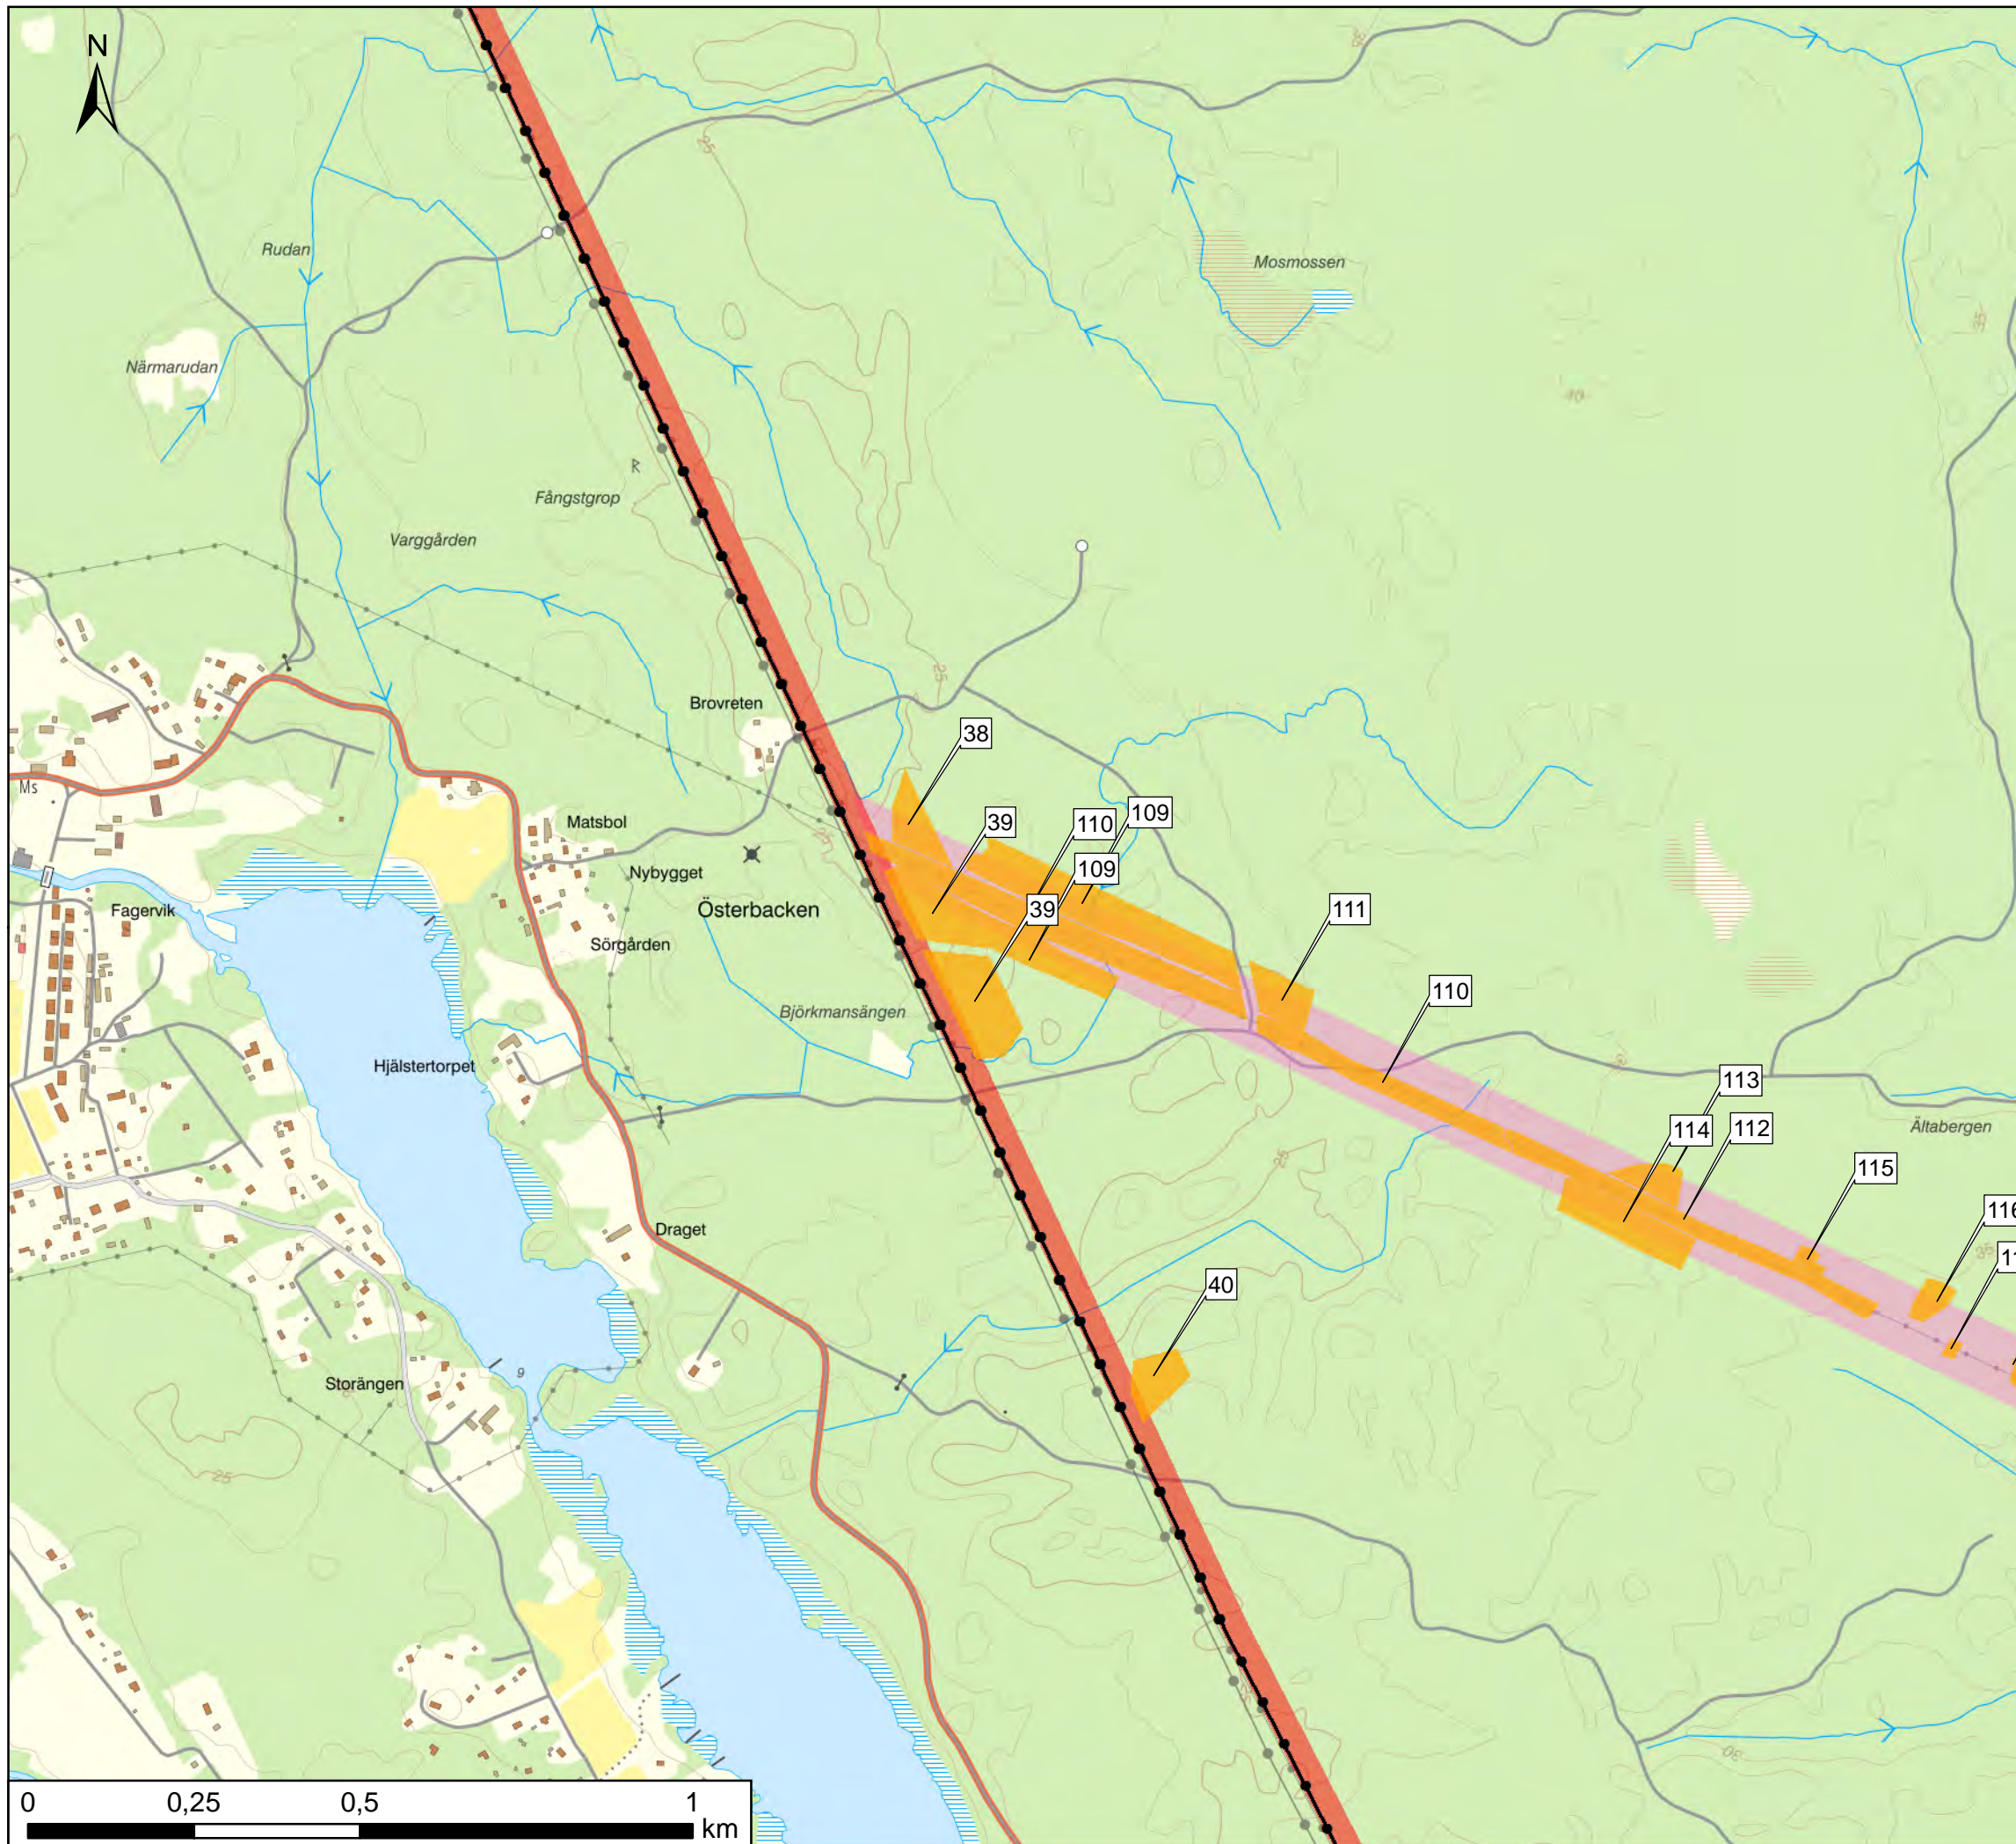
N

Rudan

Närmarudan

Mosmossen

Fångstgrop

Varggården

Brovreten

38

39

110

109

109

39

111

Matsbol

Nybygget

Österbacken

Sörgården

Fagervik

Ms

Björkmansängen

110

Hjälstertorpet

113

114

112

Ältabergen

115

116

11

Draget

40

Storängen

25

25

25

25

35

35

40

30

0 0,25 0,5 1 km